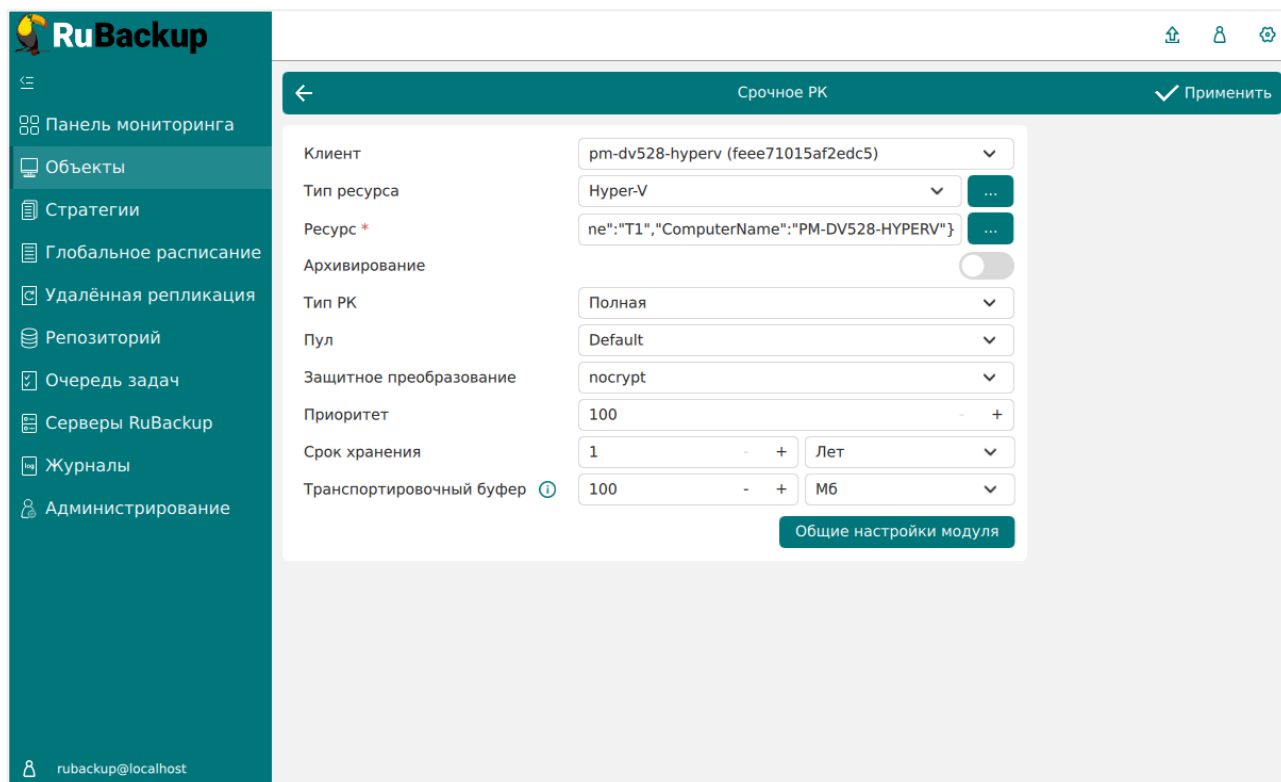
RuBackup

Панель мониторинга
Объекты
Стратегии
Глобальное расписание
Удалённая репликация
Репозиторий
Очередь задач
Серверы RuBackup
Журналы
Администрирование

rubackup@localhost

Срочное РК
Применить

Клиент | pm-dv528-hyperv (feee71015af2edc5)
Тип ресурса | Hyper-V | ...
Ресурс * | ne":"T1","ComputerName":"PM-DV528-HYPERV"} | ...
Архивирование
Тип РК | Полная
Пул | Default
Защитное преобразование | nocrypt
Приоритет | 100 | - | +
Срок хранения | 1 | - | + | Лет
Транспортировочный буфер | 100 | - | + | Мб

Общие настройки модуля